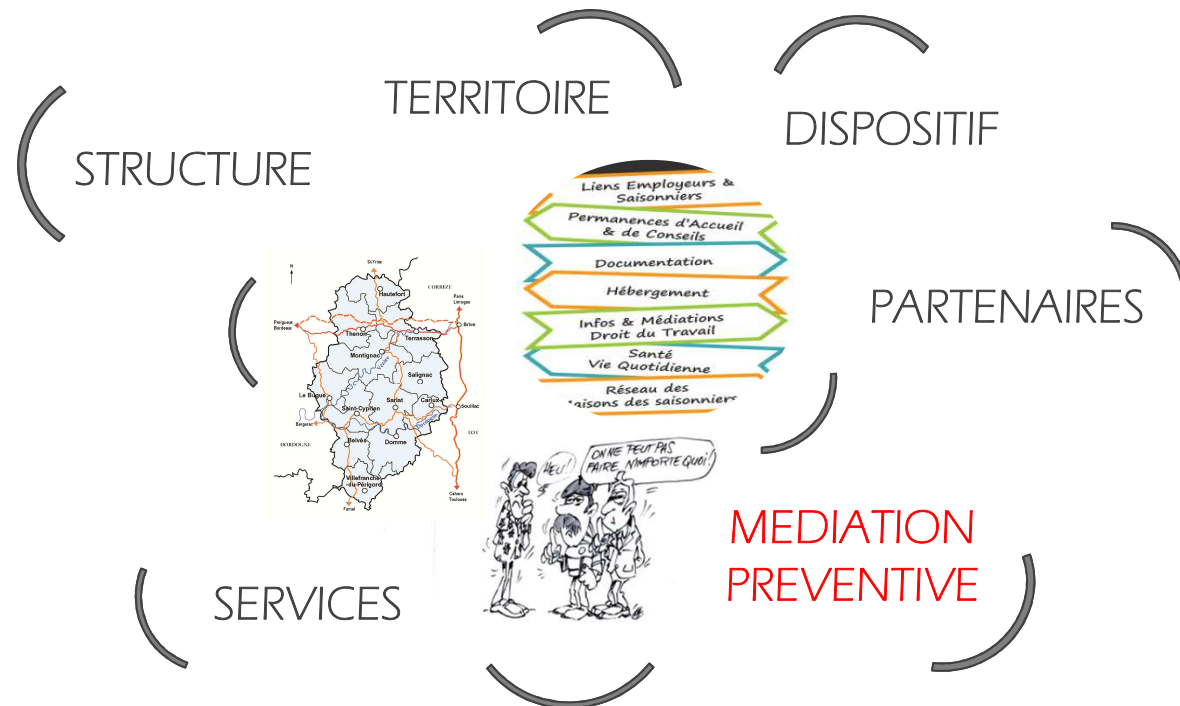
TERRITOIRE

DISPOSITIF

STRUCTURE

Liens Employeurs & Saisonniers

Permanences d'Accueil & de Conseils

Documentation

Hébergement

Infos & Médiations Droit du Travail

Santé Vie Quotidienne

Réseau des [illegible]aisons des saisonniers

PARTENAIRES

St Priest
Hautefort
CORREZE
Paris Limoges
Périgueux Bordeaux
Thenon
Brive
Terrasson
Montignac
Salignac
Le Bugue
Sarlat
Carlux
Souillac
Bergerac
Saint-Cyprien
LOT
DORDOGNE
Belvès
Domme
Villefranche-du-Périgord
Cahors Toulouse
Fumel

HEU!

ON NE PEUT PAS FAIRE N'IMPORTE QUOI!

MEDIATION PREVENTIVE

SERVICES